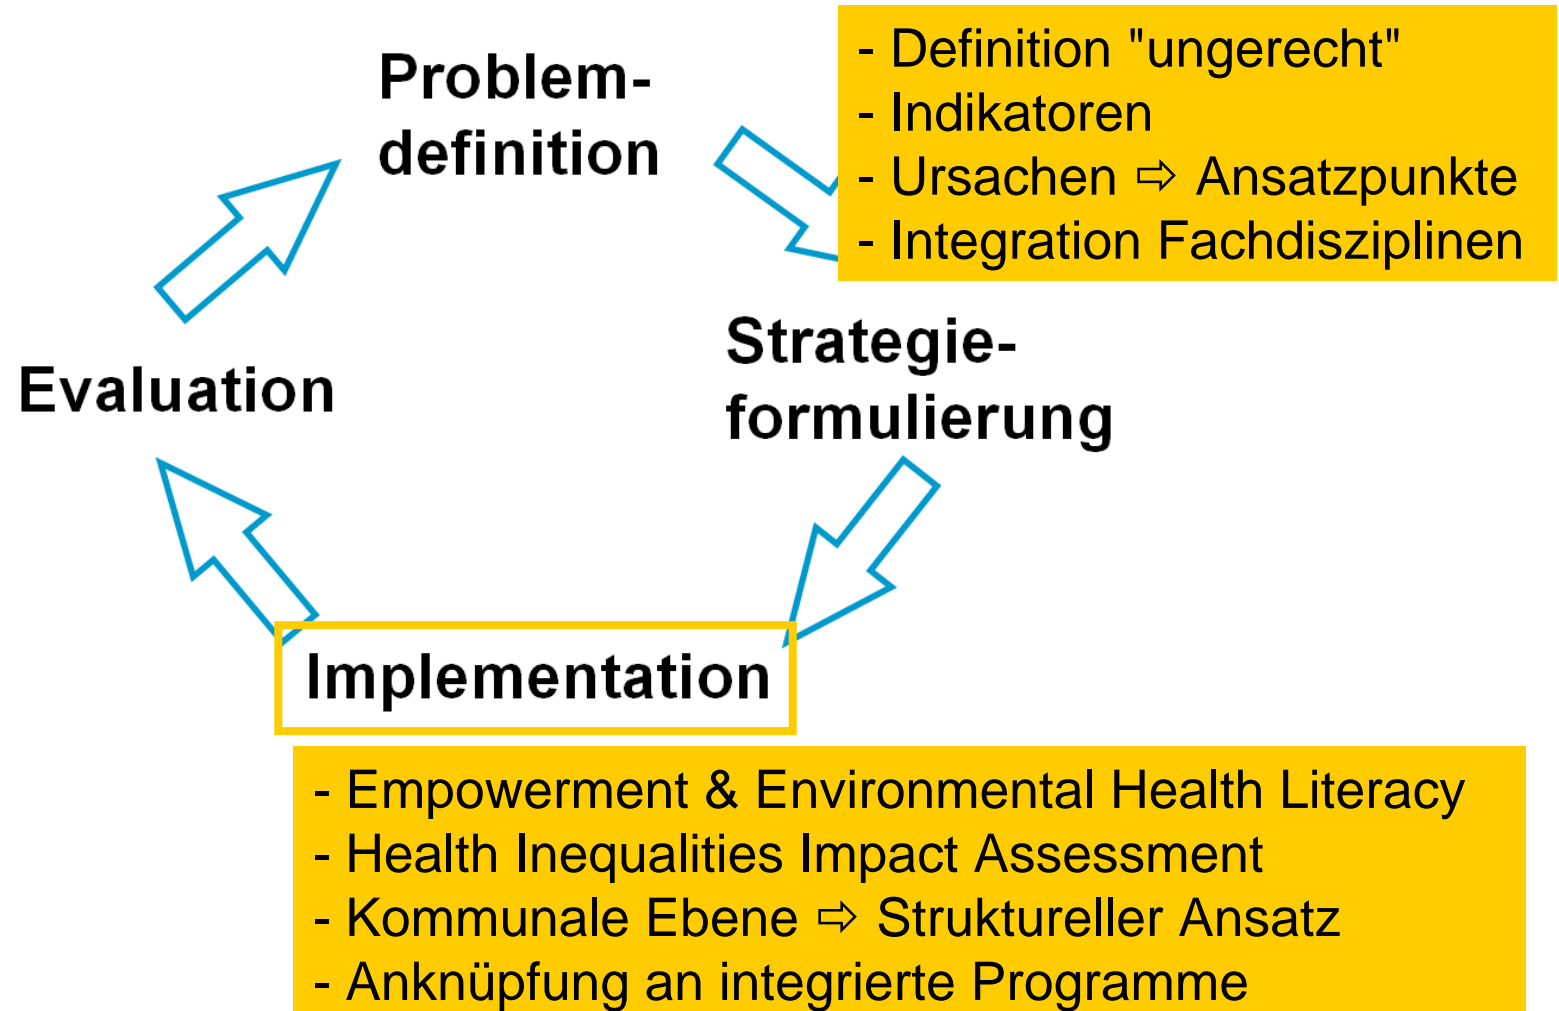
Problemdefinition

- Definition "ungerecht"
- Indikatoren
- Ursachen ⇨ Ansatzpunkte
- Integration Fachdisziplinen

Evaluation

Strategieformulierung

Implementation

- Empowerment & Environmental Health Literacy
- Health Inequalities Impact Assessment
- Kommunale Ebene ⇨ Struktureller Ansatz
- Anknüpfung an integrierte Programme